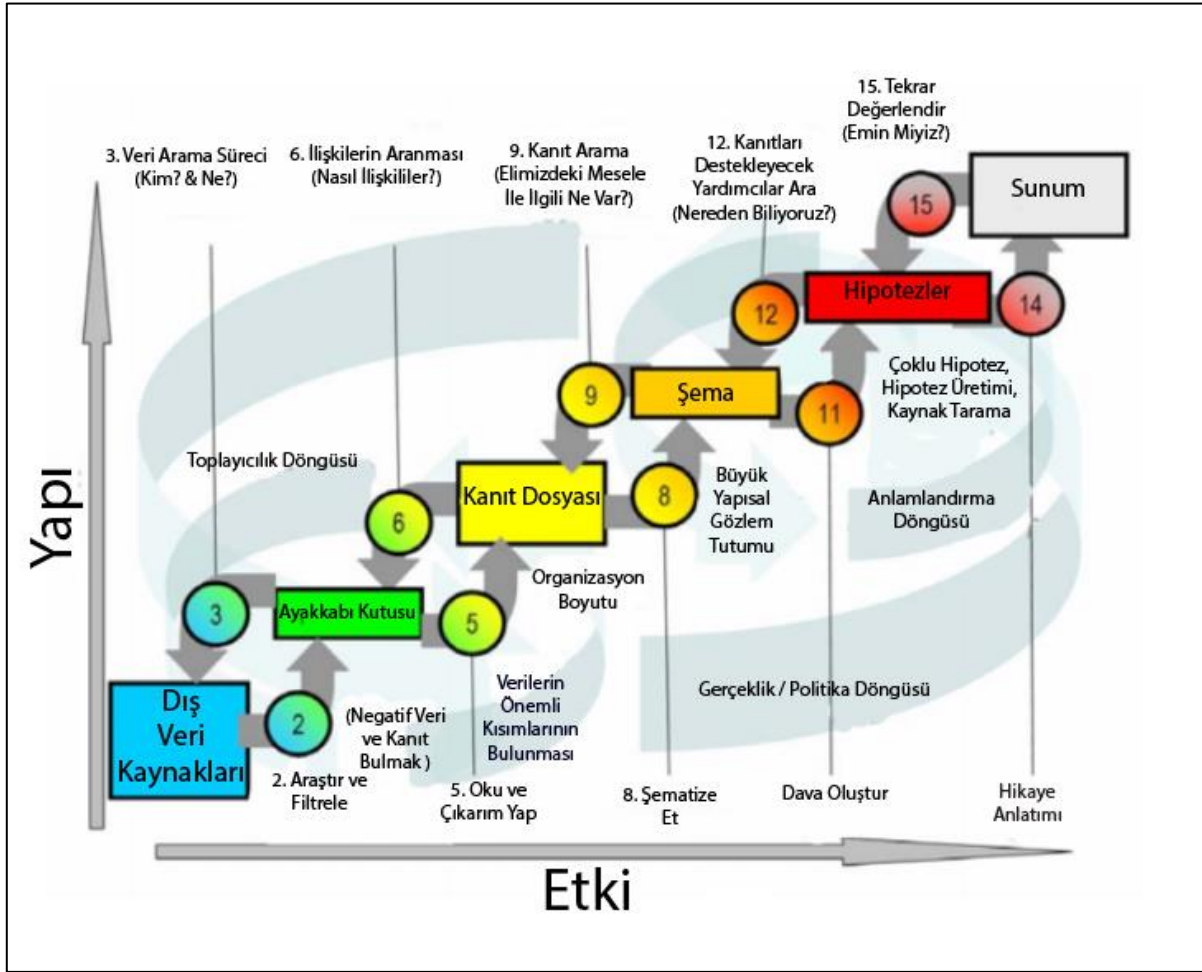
15. Tekrar Değerlendir (Emin Miyiz?)

3. Veri Arama Süreci (Kim? & Ne?)

6. İlişkilerin Aranması (Nasıl İlişkililer?)

9. Kanıt Arama (Elimizdeki Mesele İle İlgili Ne Var?)

12. Kanıtları Destekleyecek Yardımcılar Ara (Nereden Biliyoruz?)

Sunum

15

Hipotezler

12

14

Çoklu Hipotez, Hipotez Üretimi, Kaynak Tarama

9

Şema

11

Toplayıcılık Döngüsü

Kanıt Dosyası

8

Büyük Yapısal Gözlem Tutumu

Anlamlandırma Döngüsü

6

Yapı

3

Ayakkabı Kutusu

5

Organizasyon Boyutu

Dış Veri Kaynakları

2

(Negatif Veri ve Kanıt Bulmak )

Verilerin Önemli Kısımlarının Bulunması

Gerçeklik / Politika Döngüsü

2. Araştır ve Filtrele

5. Oku ve Çıkarım Yap

8. Şematize Et

Dava Oluştur

Hikaye Anlatımı

Etki